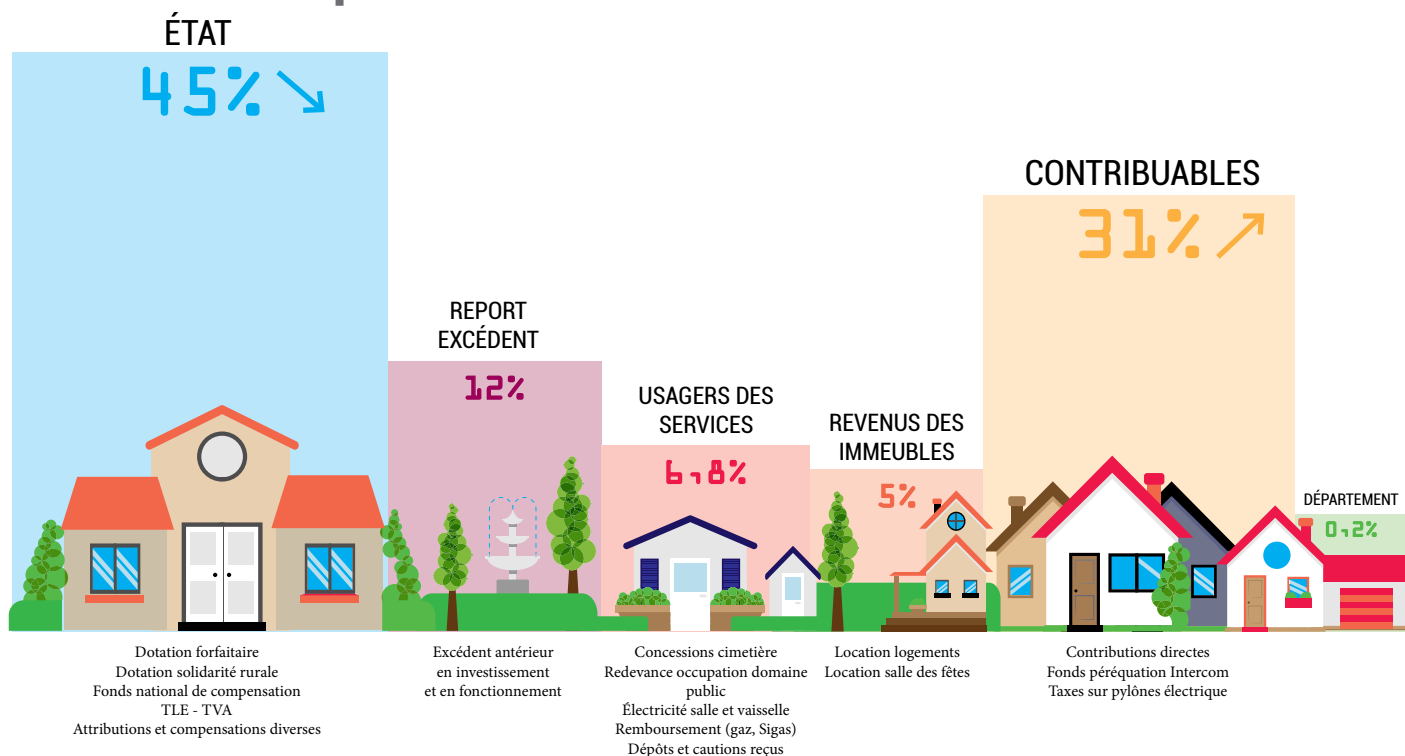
ÉTAT
45%

REPORT EXCÉDENT
12%

USAGERS DES SERVICES
6,8%

REVENUS DES IMMEUBLES
5%

CONTRIBUABLES
31%

DÉPARTEMENT
0,2%

Dotation forfaitaire
Dotation solidarité rurale
Fonds national de compensation
TLE - TVA
Attributions et compensations diverses

Excédent antérieur
en investissement
et en fonctionnement

Concessions cimetière
Redevance occupation domaine public
Électricité salle et vaisselle
Remboursement (gaz, Sigas)
Dépôts et cautions reçus

Location logements
Location salle des fêtes

Contributions directes
Fonds péréquation Intercom
Taxes sur pylônes électrique